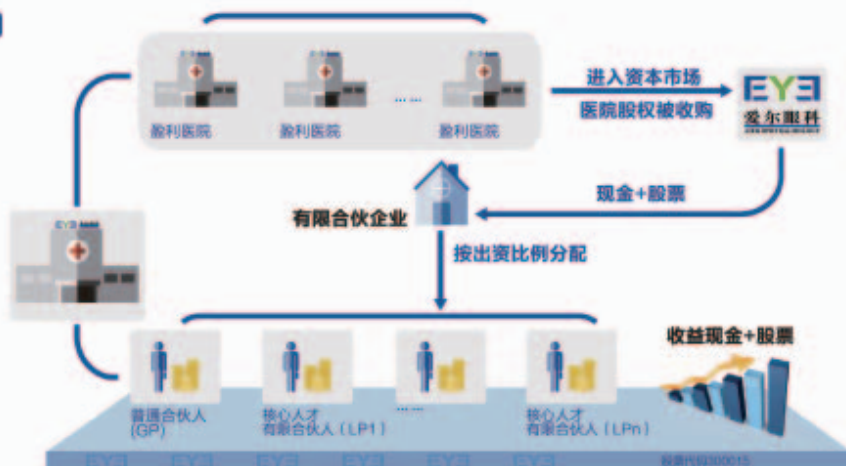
盈利医院

盈利医院

……

盈利医院

进入资本市场

医院股权被收购

EYE
爱尔眼科

现金+股票

有限合伙企业

按出资比例分配

收益现金+股票

普通合伙人（GP）

核心人才
有限合伙人（LP1）

……

核心人才
有限合伙人（LPn）

股票代码300015